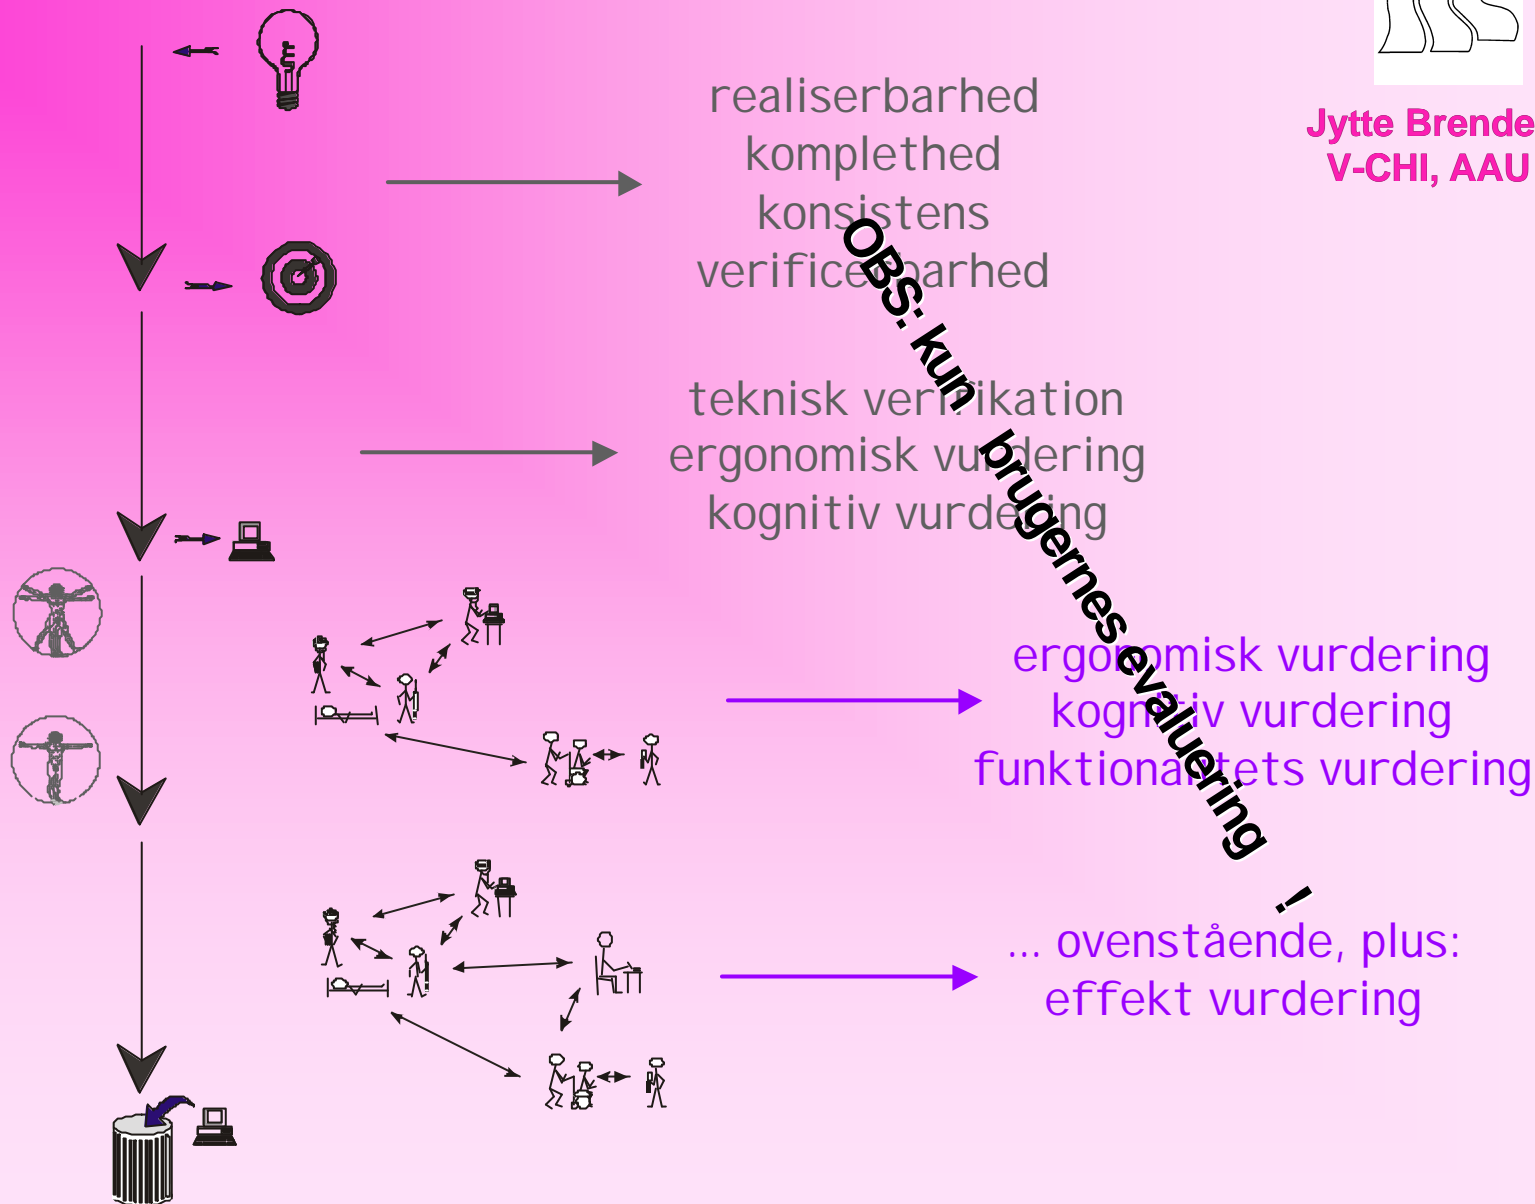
Jytte Brender
V-CHI, AAU

realiserbarhed
kompljethed
konsistens
verificerbarhed

teknisk verifikation
ergonomisk vurdering
kognitiv vurdering

ergonomisk vurdering
kognitiv vurdering
funktionalitets vurdering

... ovenstående, plus:
effekt vurdering

OBS: kun brugernes evaluering !